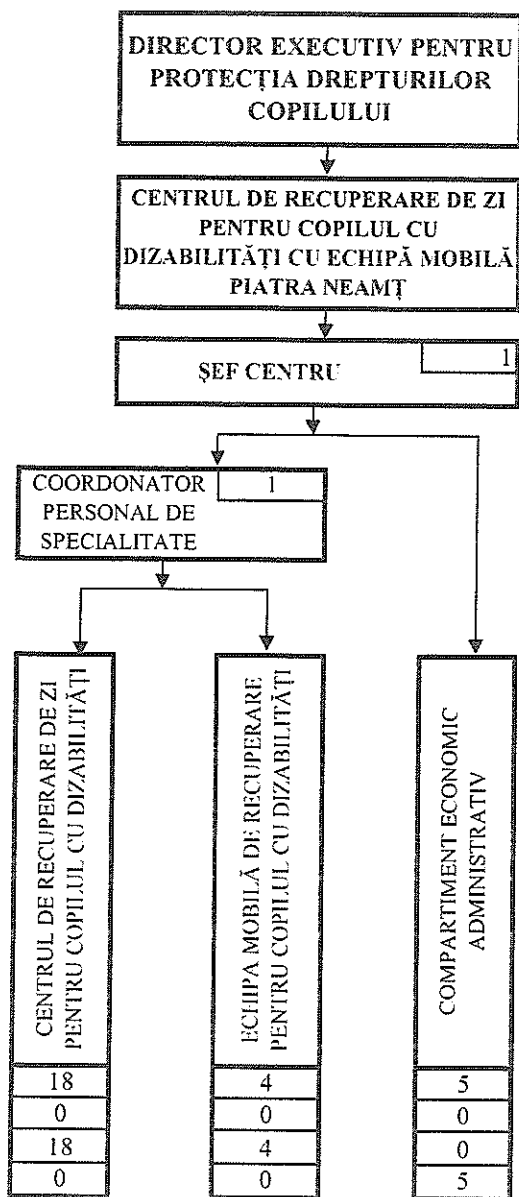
DIRECTOR EXECUTIV PENTRU PROTECȚIA DREPTURILOR COPILULUI

CENTRUL DE RECUPERARE DE ZI PENTRU COPILUL CU DIZABILITĂȚI CU ECHIPĂ MOBILĂ PIATRA NEAMȚ

ȘEF CENTRU 1

COORDONATOR PERSONAL DE SPECIALITATE 1

CENTRUL DE RECUPERARE DE ZI PENTRU COPILUL CU DIZABILITĂȚI

18
0
18
0

ECHIPA MOBILĂ DE RECUPERARE PENTRU COPILUL CU DIZABILITĂȚI

4
0
4
0

COMPARTIMENT ECONOMIC ADMINISTRATIV

5
0
0
5